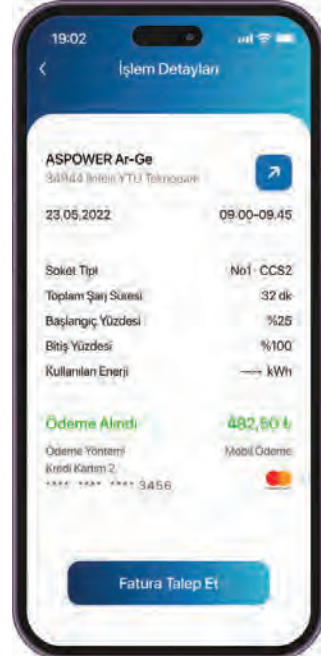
19:02

İşlem Detayları

ASPOWER Ar-Ge
34944 İnteli YTÜ Teknopark

23.05.2022

09.00-09.45

| | |
|---|---|
| Soket Tipi | No1 - CCS2 |
| Toplam Şarj Süresi | 32 dk |
| Başlangıç Yüzdesi | %25 |
| Bitiş Yüzdesi | %100 |
| Kullanılan Enerji | --- kWh |

Ödeme Alındı

482,50 ₺

Ödeme Yöntemi

Mobil Ödeme

Kredi Kartım 2
**** **** **** 3456

Fatura Talep Et